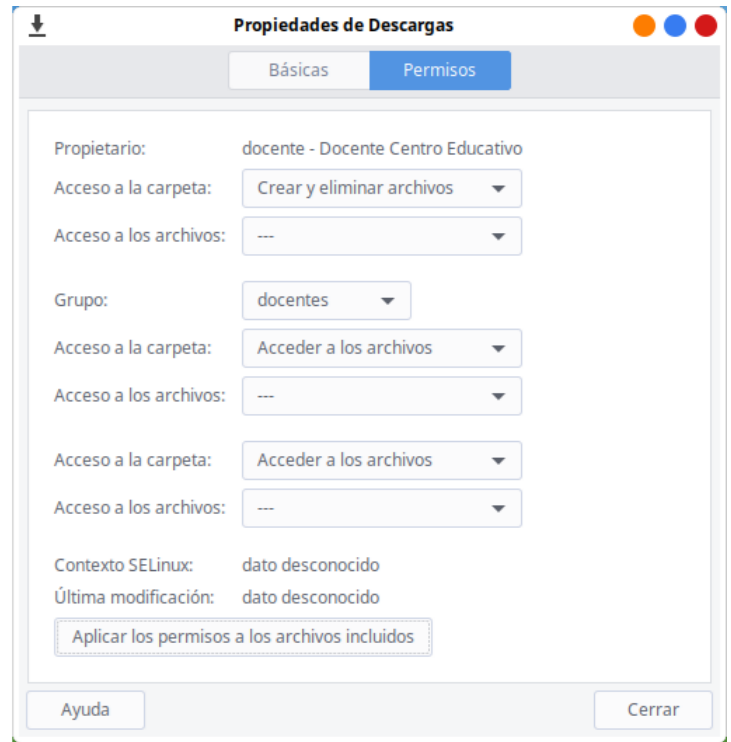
Propiedades de Descargas

Básicas | Permisos

Propietario: docente - Docente Centro Educativo
Acceso a la carpeta: Crear y eliminar archivos
Acceso a los archivos: ---

Grupo: docentes
Acceso a la carpeta: Acceder a los archivos
Acceso a los archivos: ---

Acceso a la carpeta: Acceder a los archivos
Acceso a los archivos: ---

Contexto SELinux: dato desconocido
Última modificación: dato desconocido
Aplicar los permisos a los archivos incluidos

Ayuda
Cerrar